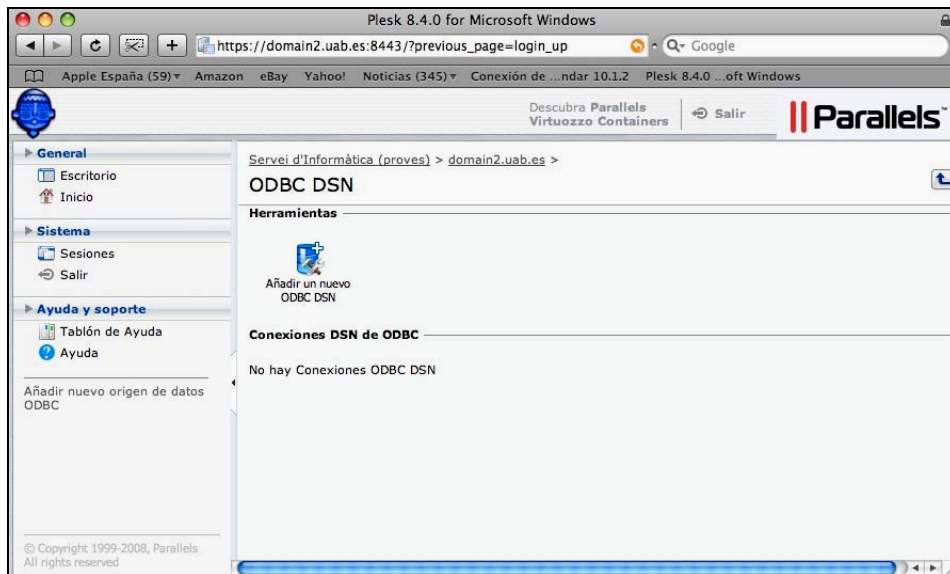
Plesk 8.4.0 for Microsoft Windows

https://domain2.uab.es:8443/?previous_page=login_up

Google

Apple España (59) Amazon eBay Yahoo! Noticias (345) Conexión de ...ndar 10.1.2 Plesk 8.4.0 ...oft Windows

Descubra Parallels Virtuozzo Containers

Salir

Parallels

General
Escritorio
Inicio

Sistema
Sesiones
Salir

Ayuda y soporte
Tablón de Ayuda
Ayuda

Añadir nuevo origen de datos ODBC

© Copyright 1999-2008, Parallels
All rights reserved

Servei d'Informàtica (proves) > domain2.uab.es >

ODBC DSN

Herramientas

Añadir un nuevo ODBC DSN

Conexiones DSN de ODBC

No hay Conexiones ODBC DSN